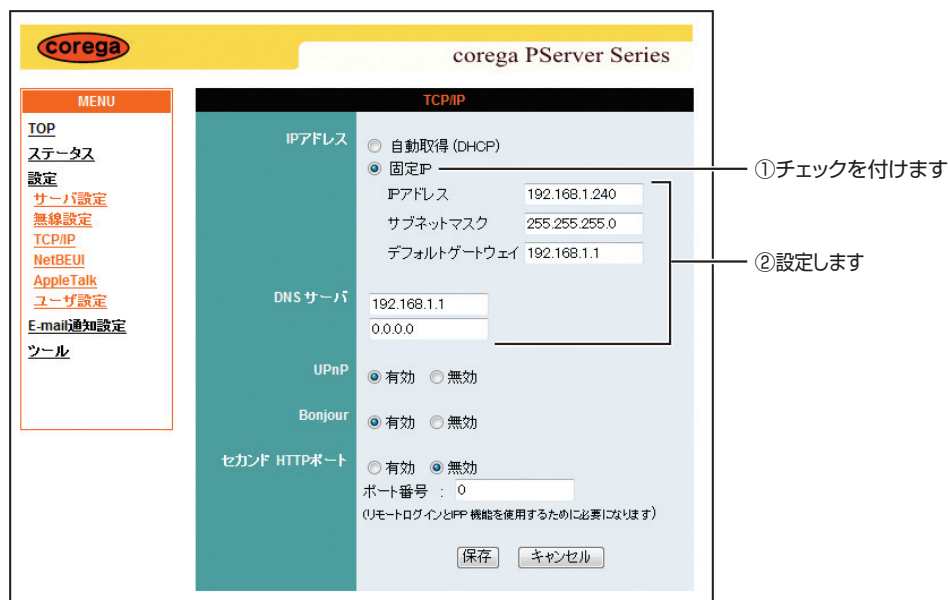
corega

corega PServer Series

MENU

TOP

ステータス

設定

サーバ設定

無線設定

TCP/IP

NetBEUI

AppleTalk

ユーザ設定

E-mail通知設定

ツール

TCP/IP

IPアドレス

自動取得 (DHCP)

固定IP

IPアドレス 192.168.1.240

サブネットマスク 255.255.255.0

デフォルトゲートウェイ 192.168.1.1

DNS サーバ 192.168.1.1

0.0.0.0

UPnP 有効 無効

Bonjour 有効 無効

セカンド HTTPポート 有効 無効

ポート番号 : 0

(リモートログインとIPP 機能を使用するために必要になります)

保存 キャンセル

①チェックを付けます

②設定します